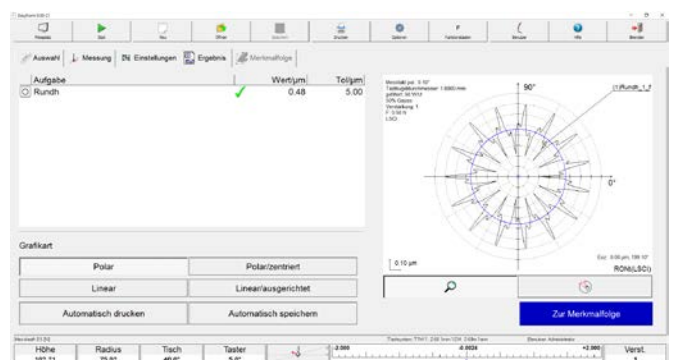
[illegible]

Auswahl | Messung | Einstellungen | Ergebnis | Merkmalfolge

| Aufgabe | | Wert/µm | Tol/µm |
|---|---|---|---|
| Rundh | ✓ | 0.48 | 5.00 |

90°

0°

0.10 µm

RON(LSCI)

Grafikart

Polar

Polar/zentriert

Linear

Linear/ausgerichtet

Automatisch drucken

Automatisch speichern

Zur Merkmalfolge

Höhe

Radius

Tisch

Taster

Verst.

-2.000

-0.0024

+2.000